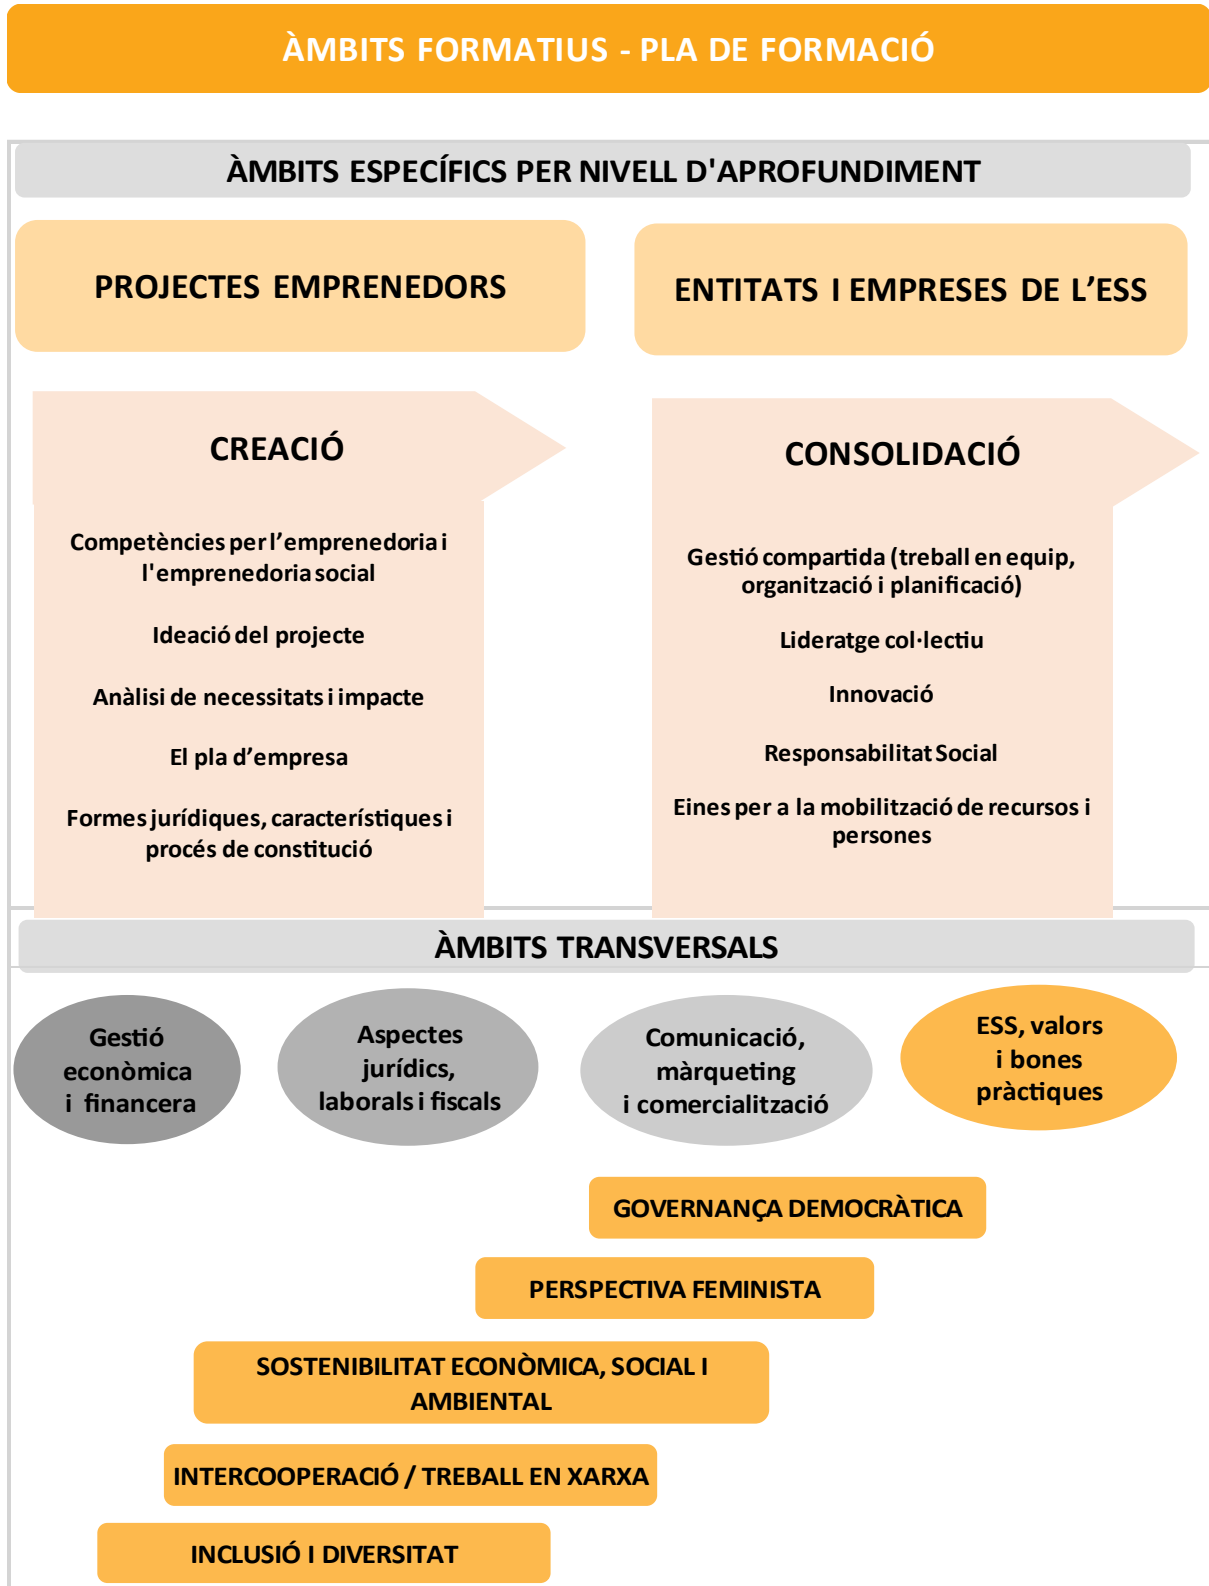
ÀMBITS FORMATIUS - PLA DE FORMACIÓ

ÀMBITS ESPECÍFICS PER NIVELL D'APROFUNDIMENT

PROJECTES EMPRENEDORS

ENTITATS I EMPRESES DE L'ESS

CREACIÓ

Competències per l'emprenedoria i l'emprenedoria social

Ideació del projecte

Anàlisi de necessitats i impacte

El pla d'empresa

Formes jurídiques, característiques i procés de constitució

CONSOLIDACIÓ

Gestió compartida (treball en equip, organització i planificació)

Lideratge col·lectiu

Innovació

Responsabilitat Social

Eines per a la mobilització de recursos i persones

ÀMBITS TRANSVERSALS

Gestió econòmica i financera

Aspectes jurídics, laborals i fiscals

Comunicació, màrqueting i comercialització

ESS, valors i bones pràctiques

GOVERNANÇA DEMOCRÀTICA

PERSPECTIVA FEMINISTA

SOSTENIBILITAT ECONÒMICA, SOCIAL I AMBIENTAL

INTERCOOPERACIÓ / TREBALL EN XARXA

INCLUSIÓ I DIVERSITAT